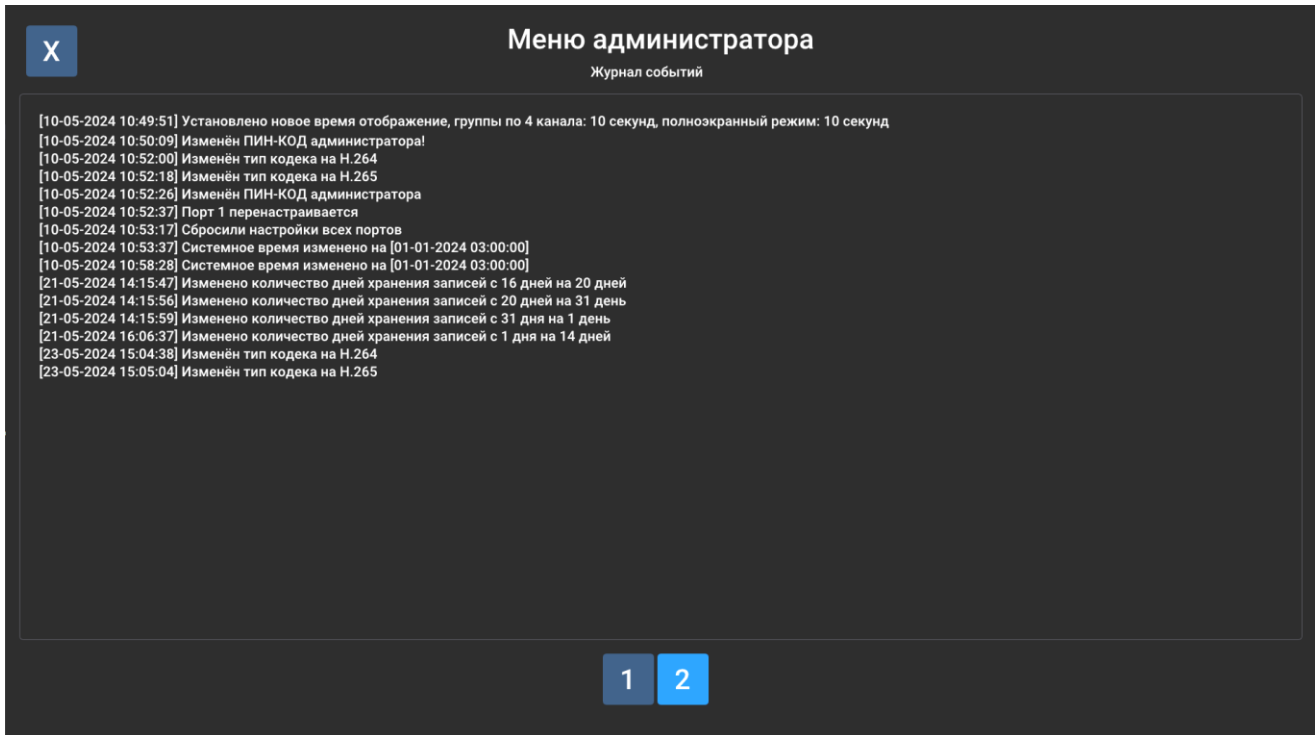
X

Меню администратора

Журнал событий

[10-05-2024 10:49:51] Установлено новое время отображение, группы по 4 канала: 10 секунд, полноэкранный режим: 10 секунд
[10-05-2024 10:50:09] Изменён ПИН-КОД администратора!
[10-05-2024 10:52:00] Изменён тип кодека на H.264
[10-05-2024 10:52:18] Изменён тип кодека на H.265
[10-05-2024 10:52:26] Изменён ПИН-КОД администратора
[10-05-2024 10:52:37] Порт 1 перенастраивается
[10-05-2024 10:53:17] Сбросили настройки всех портов
[10-05-2024 10:53:37] Системное время изменено на [01-01-2024 03:00:00]
[10-05-2024 10:58:28] Системное время изменено на [01-01-2024 03:00:00]
[21-05-2024 14:15:47] Изменено количество дней хранения записей с 16 дней на 20 дней
[21-05-2024 14:15:56] Изменено количество дней хранения записей с 20 дней на 31 день
[21-05-2024 14:15:59] Изменено количество дней хранения записей с 31 дня на 1 день
[21-05-2024 16:06:37] Изменено количество дней хранения записей с 1 дня на 14 дней
[23-05-2024 15:04:38] Изменён тип кодека на H.264
[23-05-2024 15:05:04] Изменён тип кодека на H.265

1 2